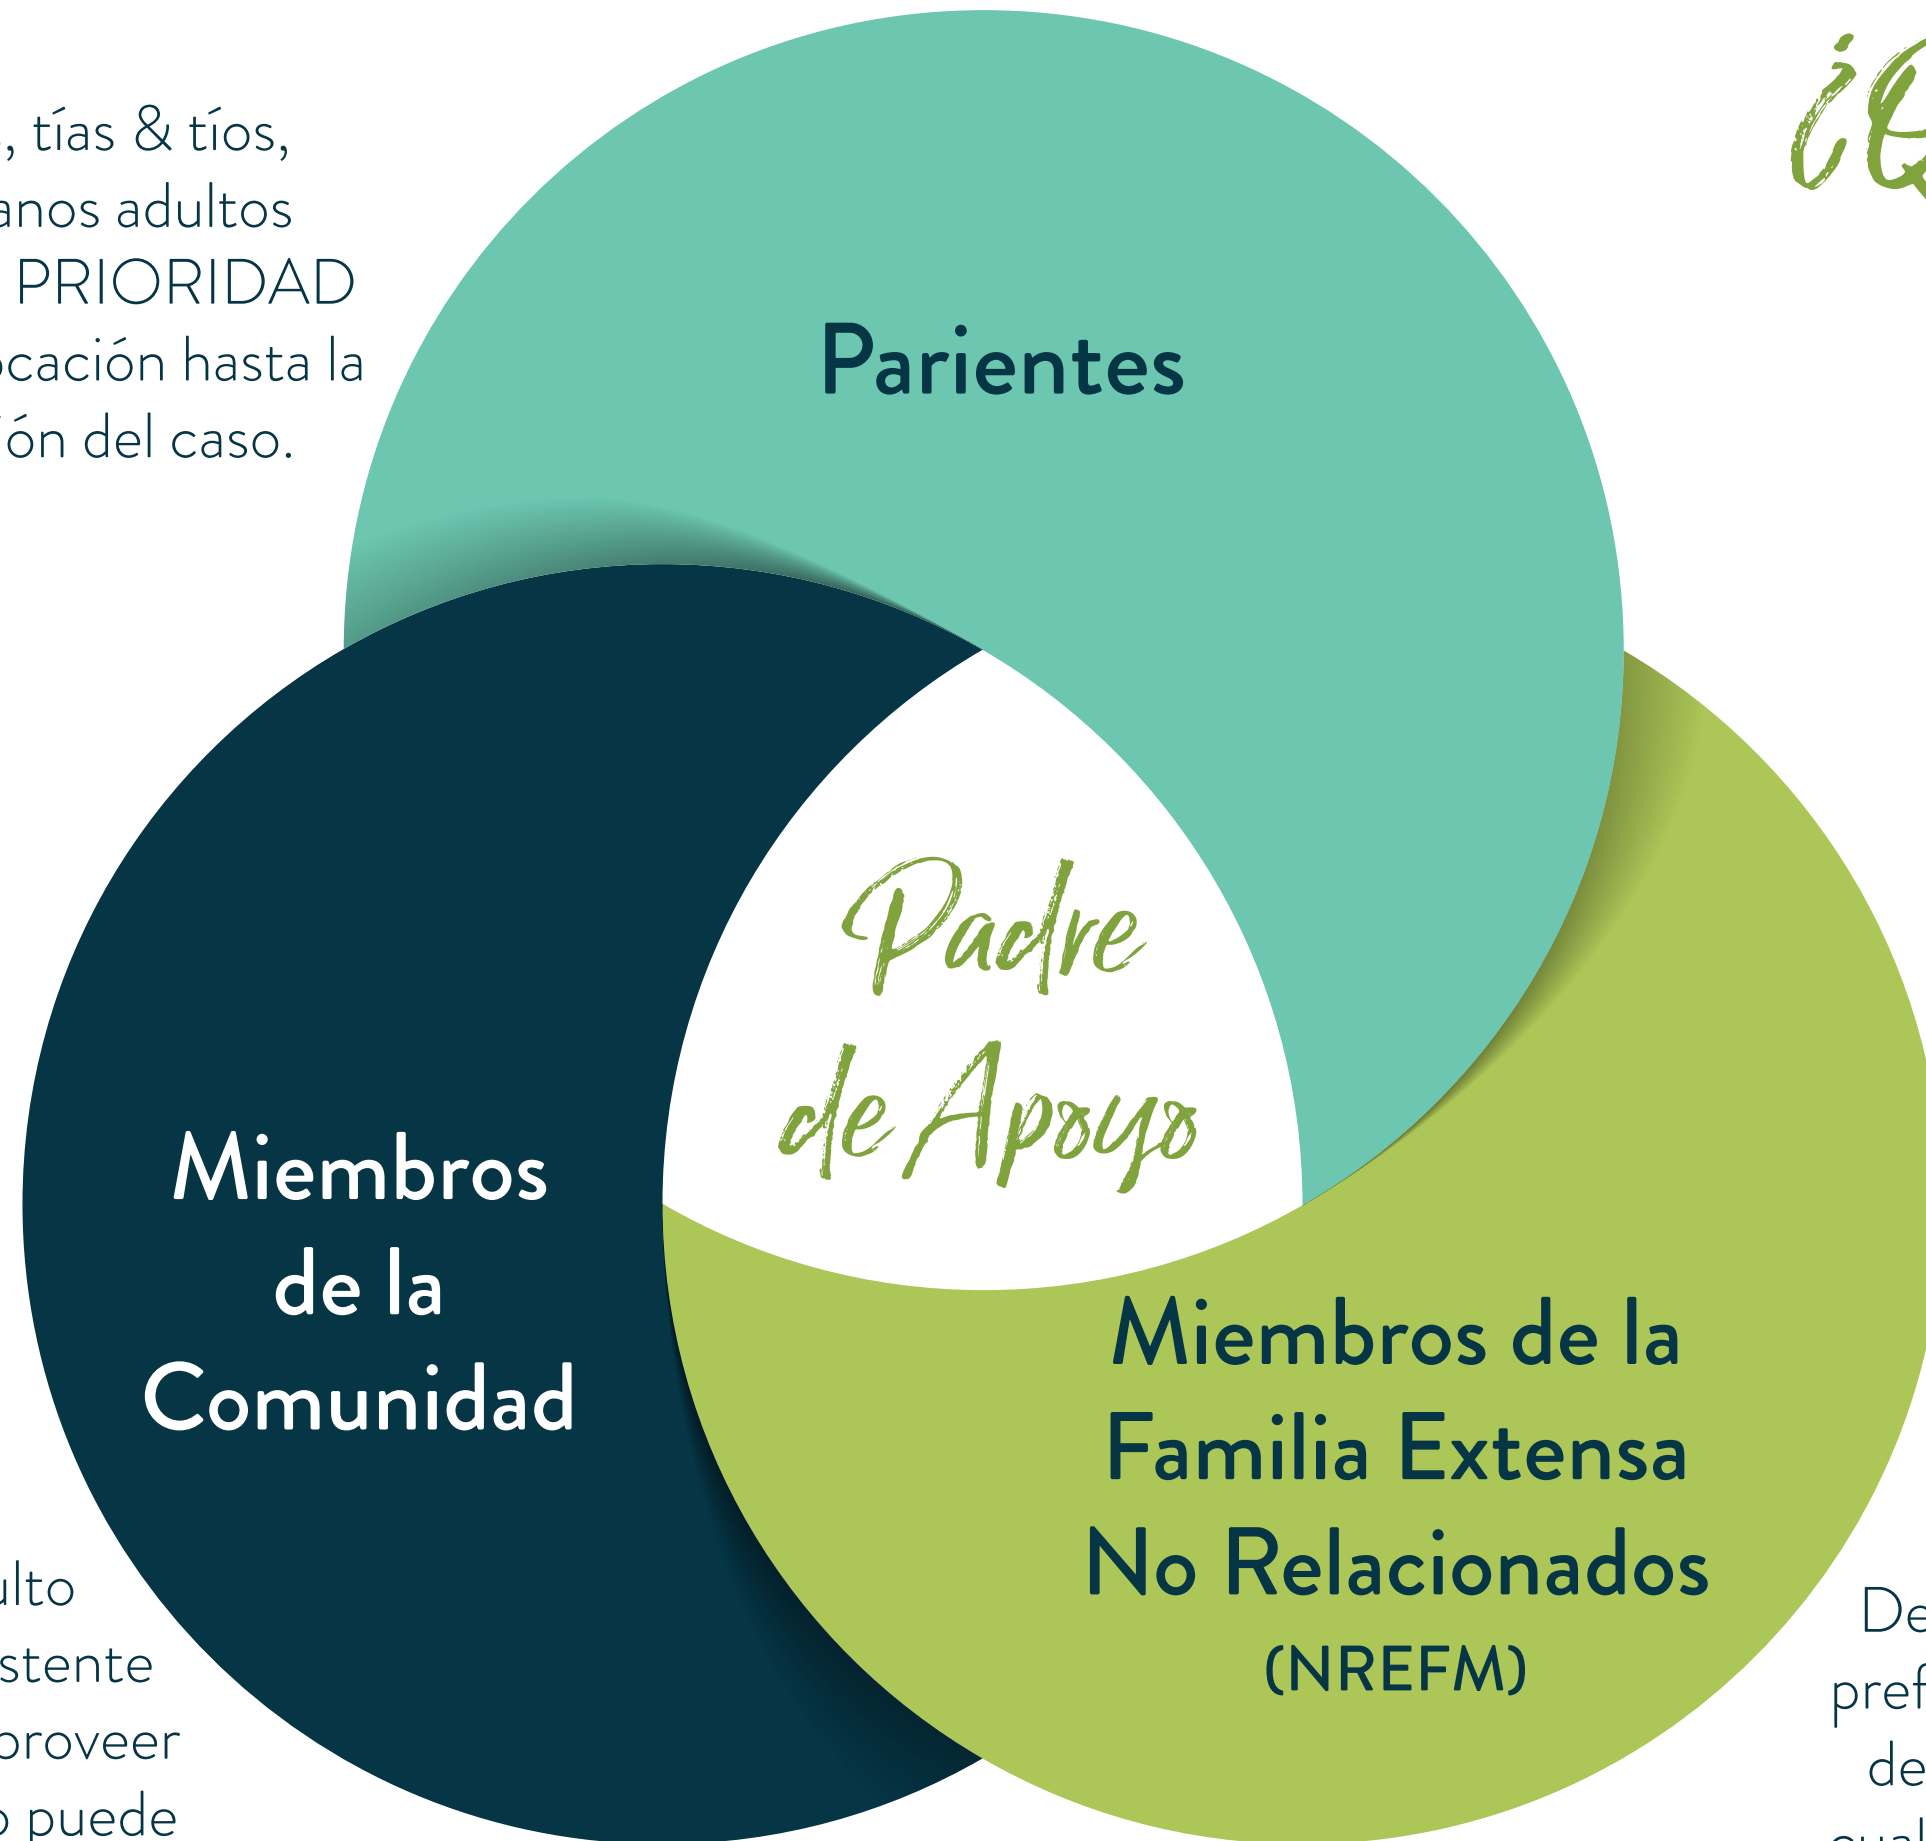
, tías & tíos, anos adultos PRIORIDAD ocación hasta la ión del caso.

¿Q

Parientes

Padre de Apoyo

Miembros de la Comunidad

Miembros de la Familia Extensa No Relacionados (NREFM)

ulto stente proveer o puede

De pref de